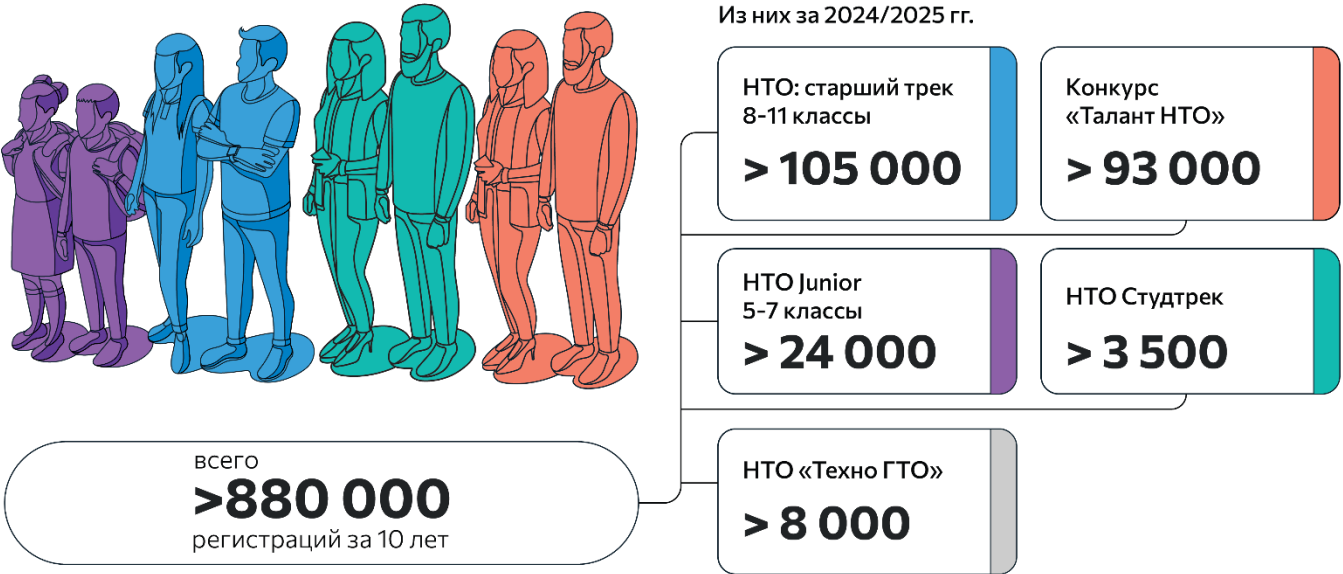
Из них за 2024/2025 гг.

НТО: старший трек
8-11 классы
> 105 000

Конкурс
«Талант НТО»
> 93 000

НТО Junior
5-7 классы
> 24 000

НТО Студтрек
> 3 500

всего
>880 000
регистраций за 10 лет

НТО «Техно ГТО»
> 8 000